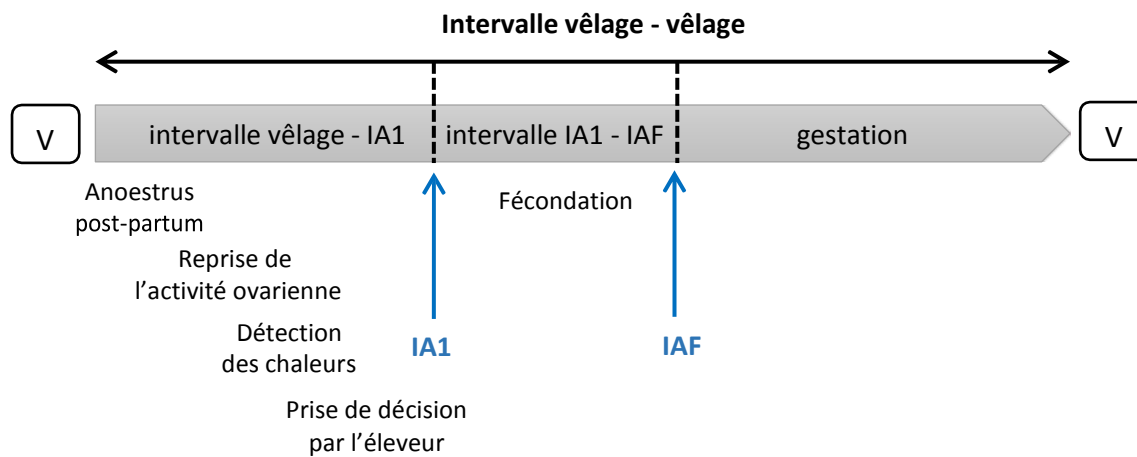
Intervalle vêlage - vêlage

V

intervalle vêlage - IA1

intervalle IA1 - IAF

gestation

V

Anoestrus post-partum

Reprise de l'activité ovarienne

Détection des chaleurs

Prise de décision par l'éleveur

IA1

Fécondation

IAF